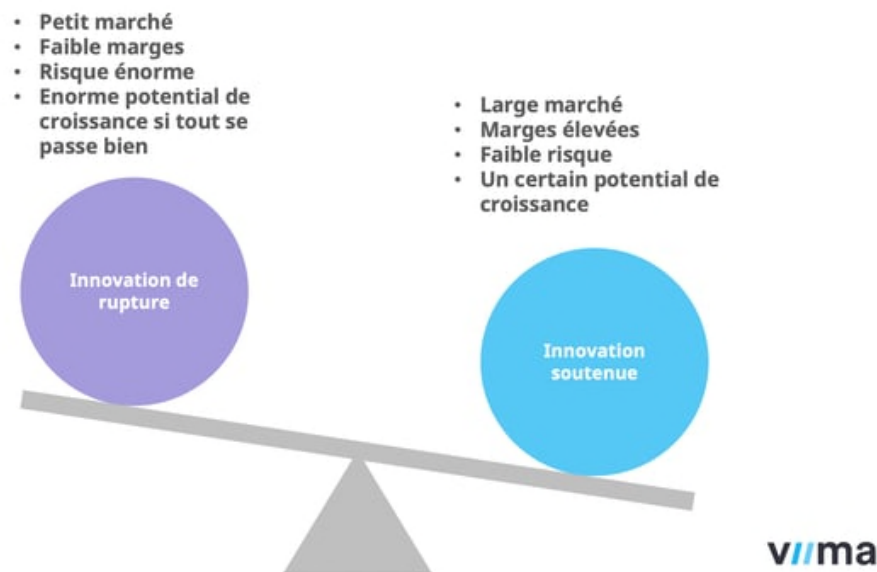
- Petit marché
- Faible marges
- Risque énorme
- Enorme potential de croissance si tout se passe bien

- Large marché
- Marges élevées
- Faible risque
- Un certain potential de croissance

Innovation de rupture

Innovation soutenue

viima